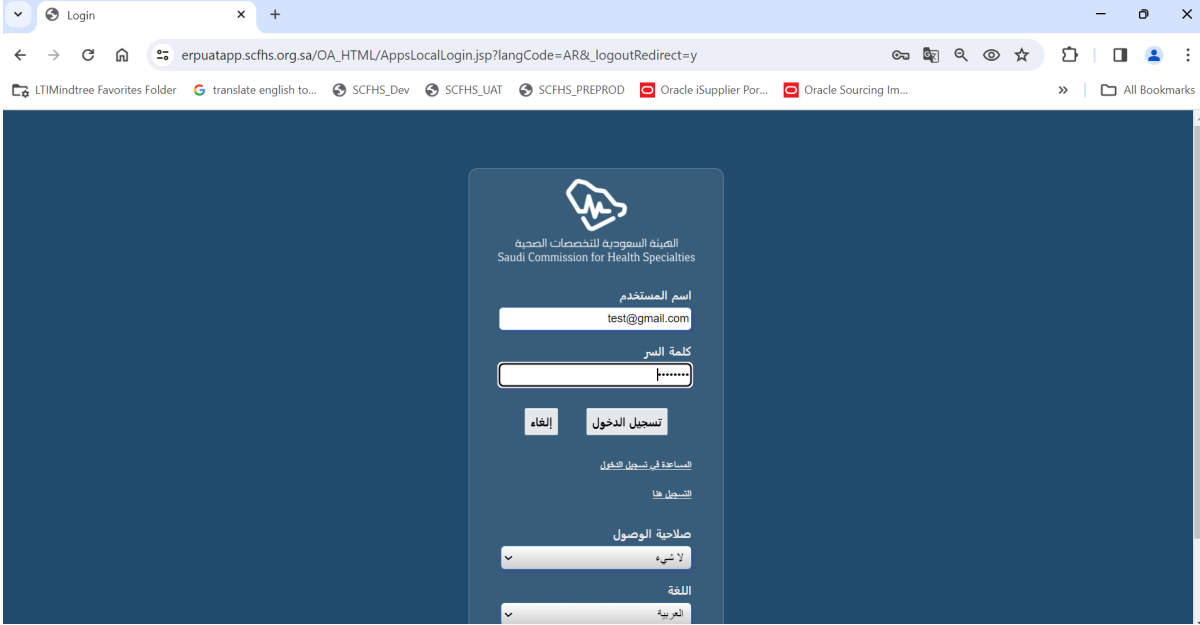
Login
erpuatapp.scfhs.org.sa/OA_HTML/AppsLocalLogin.jsp?langCode=AR&_logoutRedirect=y
LTIMindtree Favorites Folder
translate english to...
SCFHS_Dev
SCFHS_UAT
SCFHS_PREPROD
Oracle iSupplier Por...
Oracle Sourcing Im...
All Bookmarks

الهيئة السعودية للتخصصات الصحية
Saudi Commission for Health Specialties

اسم المستخدم
test@gmail.com
كلمة السر
••••••••
تسجيل الدخول
إلغاء
المساعدة في تسجيل الدخول
التسجيل هنا
صلاحية الوصول
لا شيء
اللغة
العربية